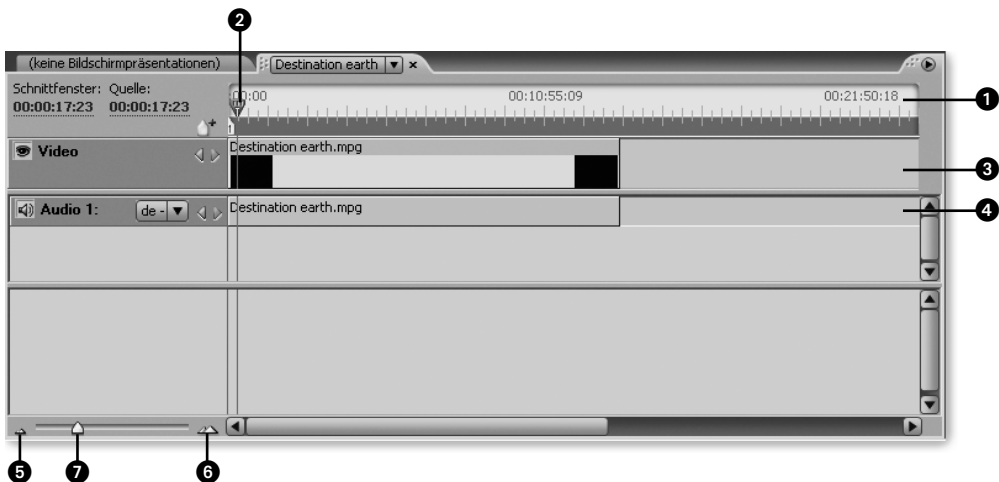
2

(keine Bildschirmpräsentationen) Destination earth ▼ ×

Schnittfenster: Quelle:
00:00:17:23 00:00:17:23

00:00 00:10:55:09 00:21:50:18

1

Video

Destination earth.mpg

3

Audio 1: de - ▼

Destination earth.mpg

4

5 7 6